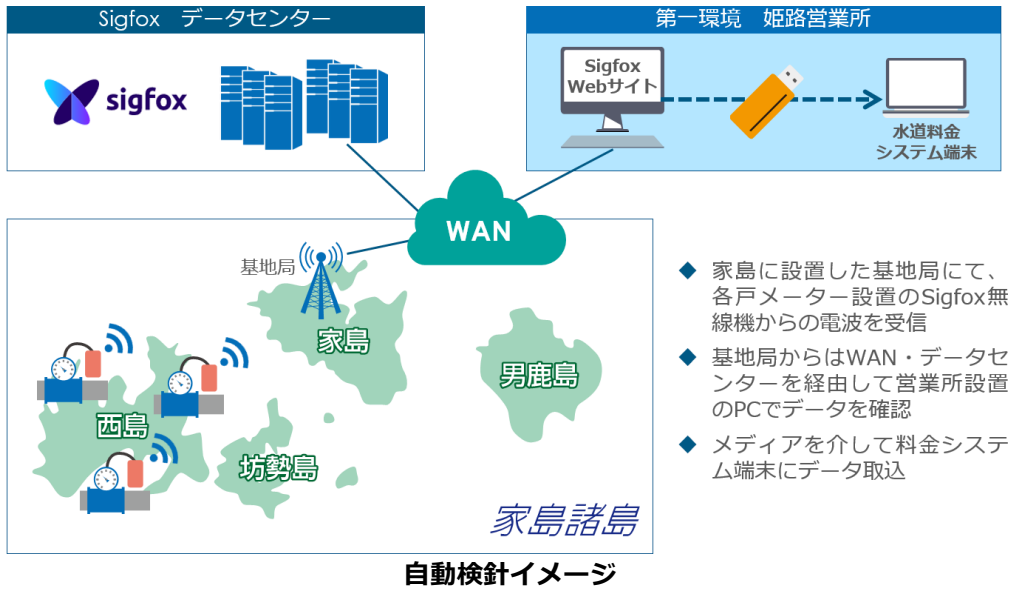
Sigfox データセンター

sigfox

第一環境　姫路営業所

Sigfox Webサイト

水道料金 システム端末

WAN

基地局

家島

男鹿島

西島

坊勢島

家島諸島

◆ 家島に設置した基地局にて、各戸メーター設置のSigfox無線機からの電波を受信

◆ 基地局からはWAN・データセンターを経由して営業所設置のPCでデータを確認

◆ メディアを介して料金システム端末にデータ取込

自動検針イメージ